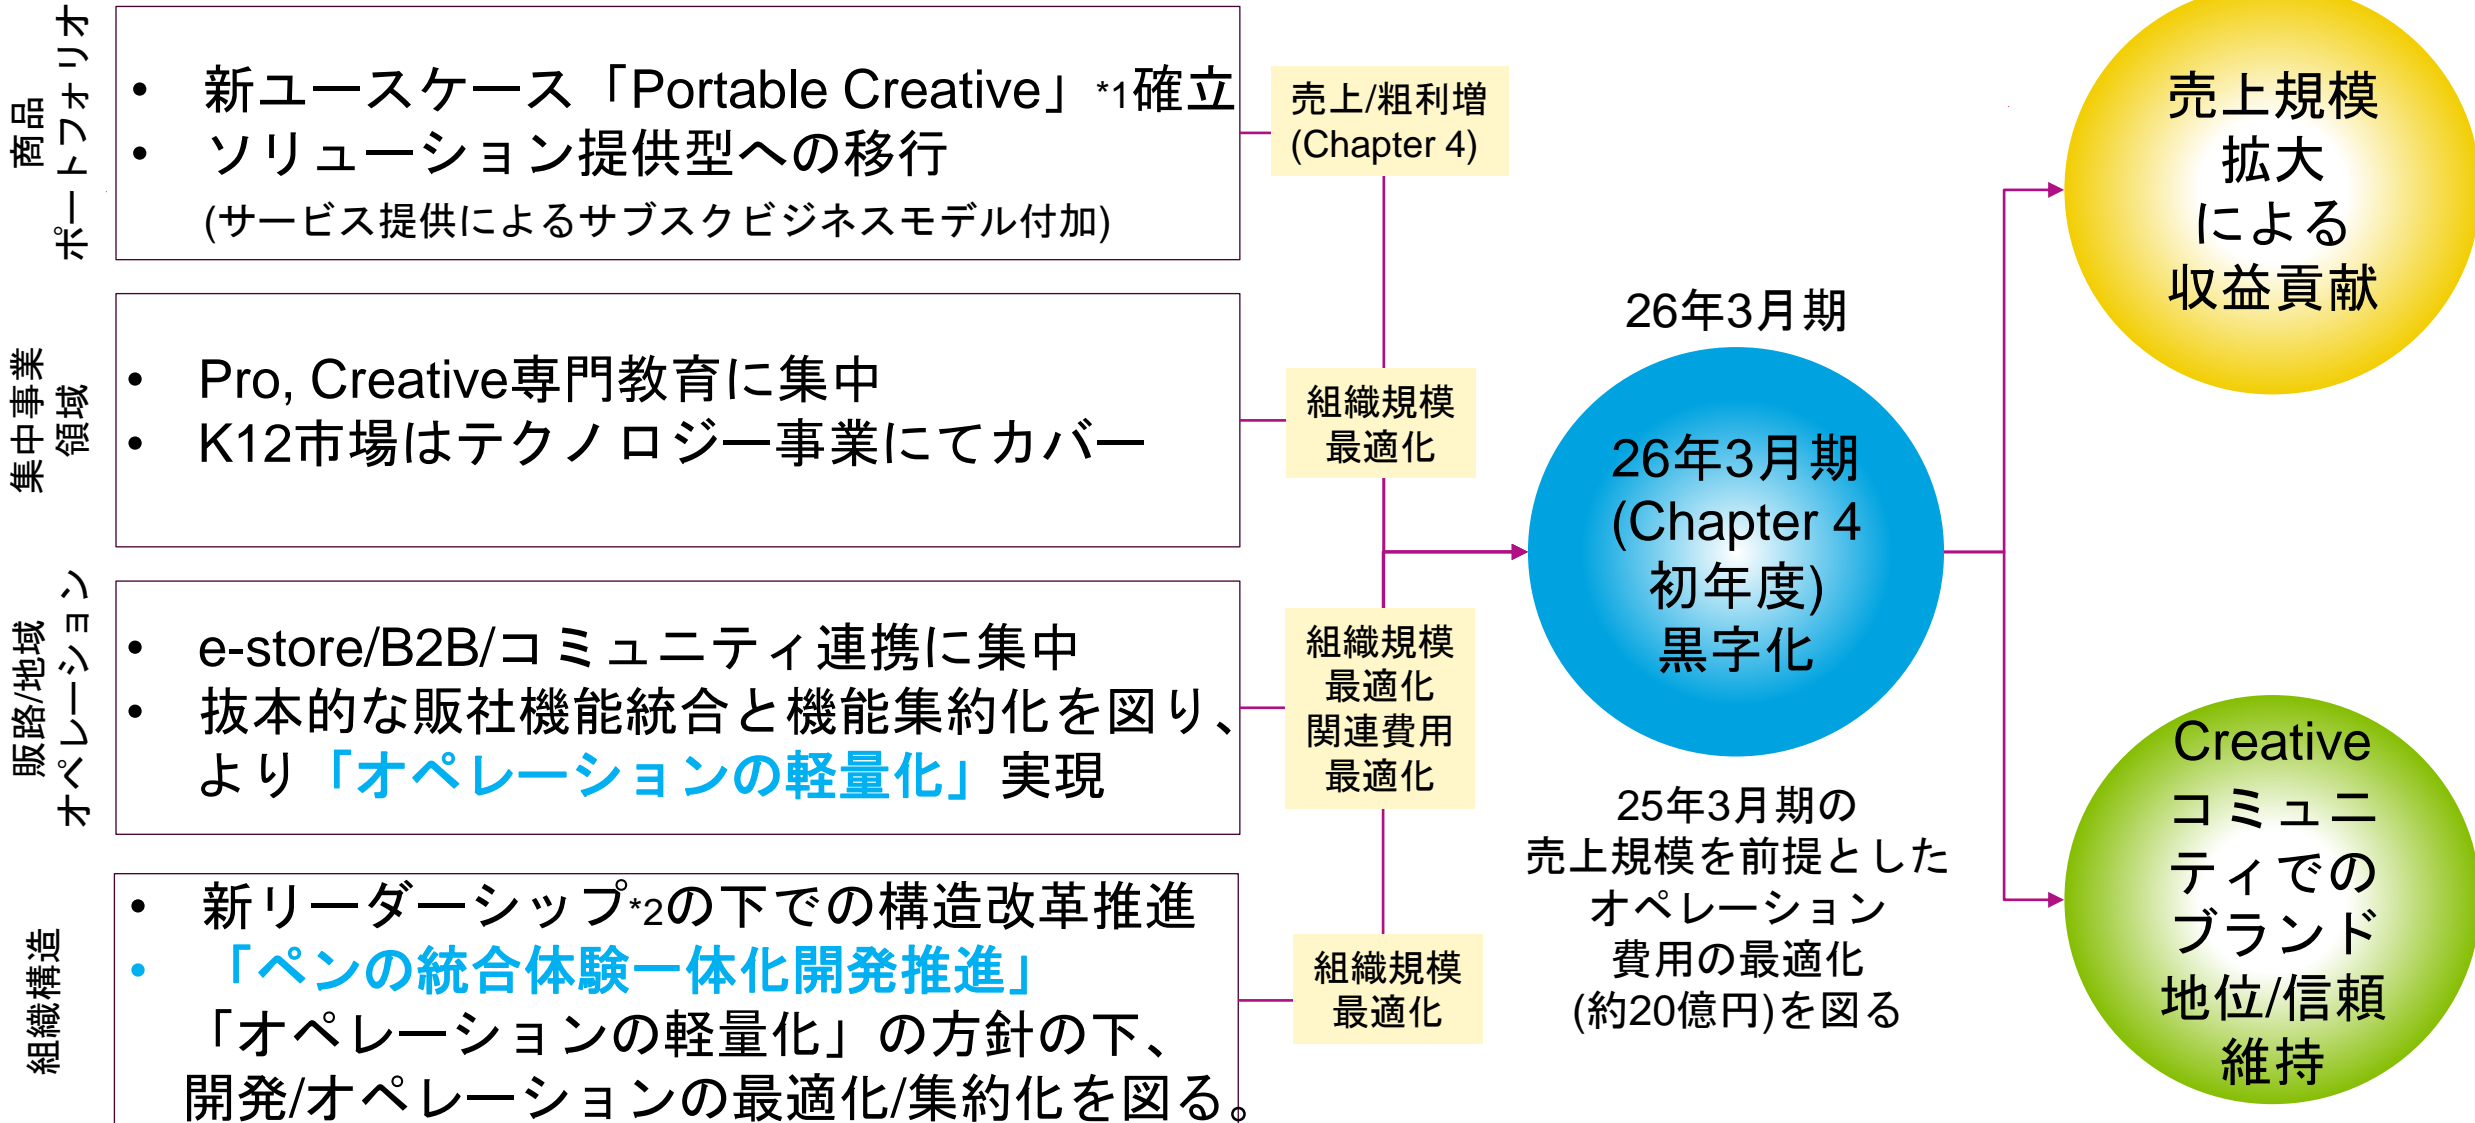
商品ポートフォリオ

• 新ユースケース「Portable Creative」*1確立
• ソリューション提供型への移行
(サービス提供によるサブスクビジネスモデル付加)

売上/粗利増
(Chapter 4)

集中事業領域

• Pro, Creative専門教育に集中
• K12市場はテクノロジー事業にてカバー

組織規模
最適化

販路/地域オペレーション

• e-store/B2B/コミュニティ連携に集中
• 抜本的な販社機能統合と機能集約化を図り、より「オペレーションの軽量化」実現

組織規模
最適化
関連費用
最適化

組織構造

• 新リーダーシップ*2の下での構造改革推進
• 「ペンの統合体験一体化開発推進」
「オペレーションの軽量化」の方針の下、開発/オペレーションの最適化/集約化を図る。

組織規模
最適化

26年3月期

26年3月期
(Chapter 4
初年度)
黒字化

25年3月期の
売上規模を前提とした
オペレーション
費用の最適化
(約20億円)を図る

売上規模
拡大
による
収益貢献

Creative
コミュニ
ティでの
ブランド
地位/信頼
維持